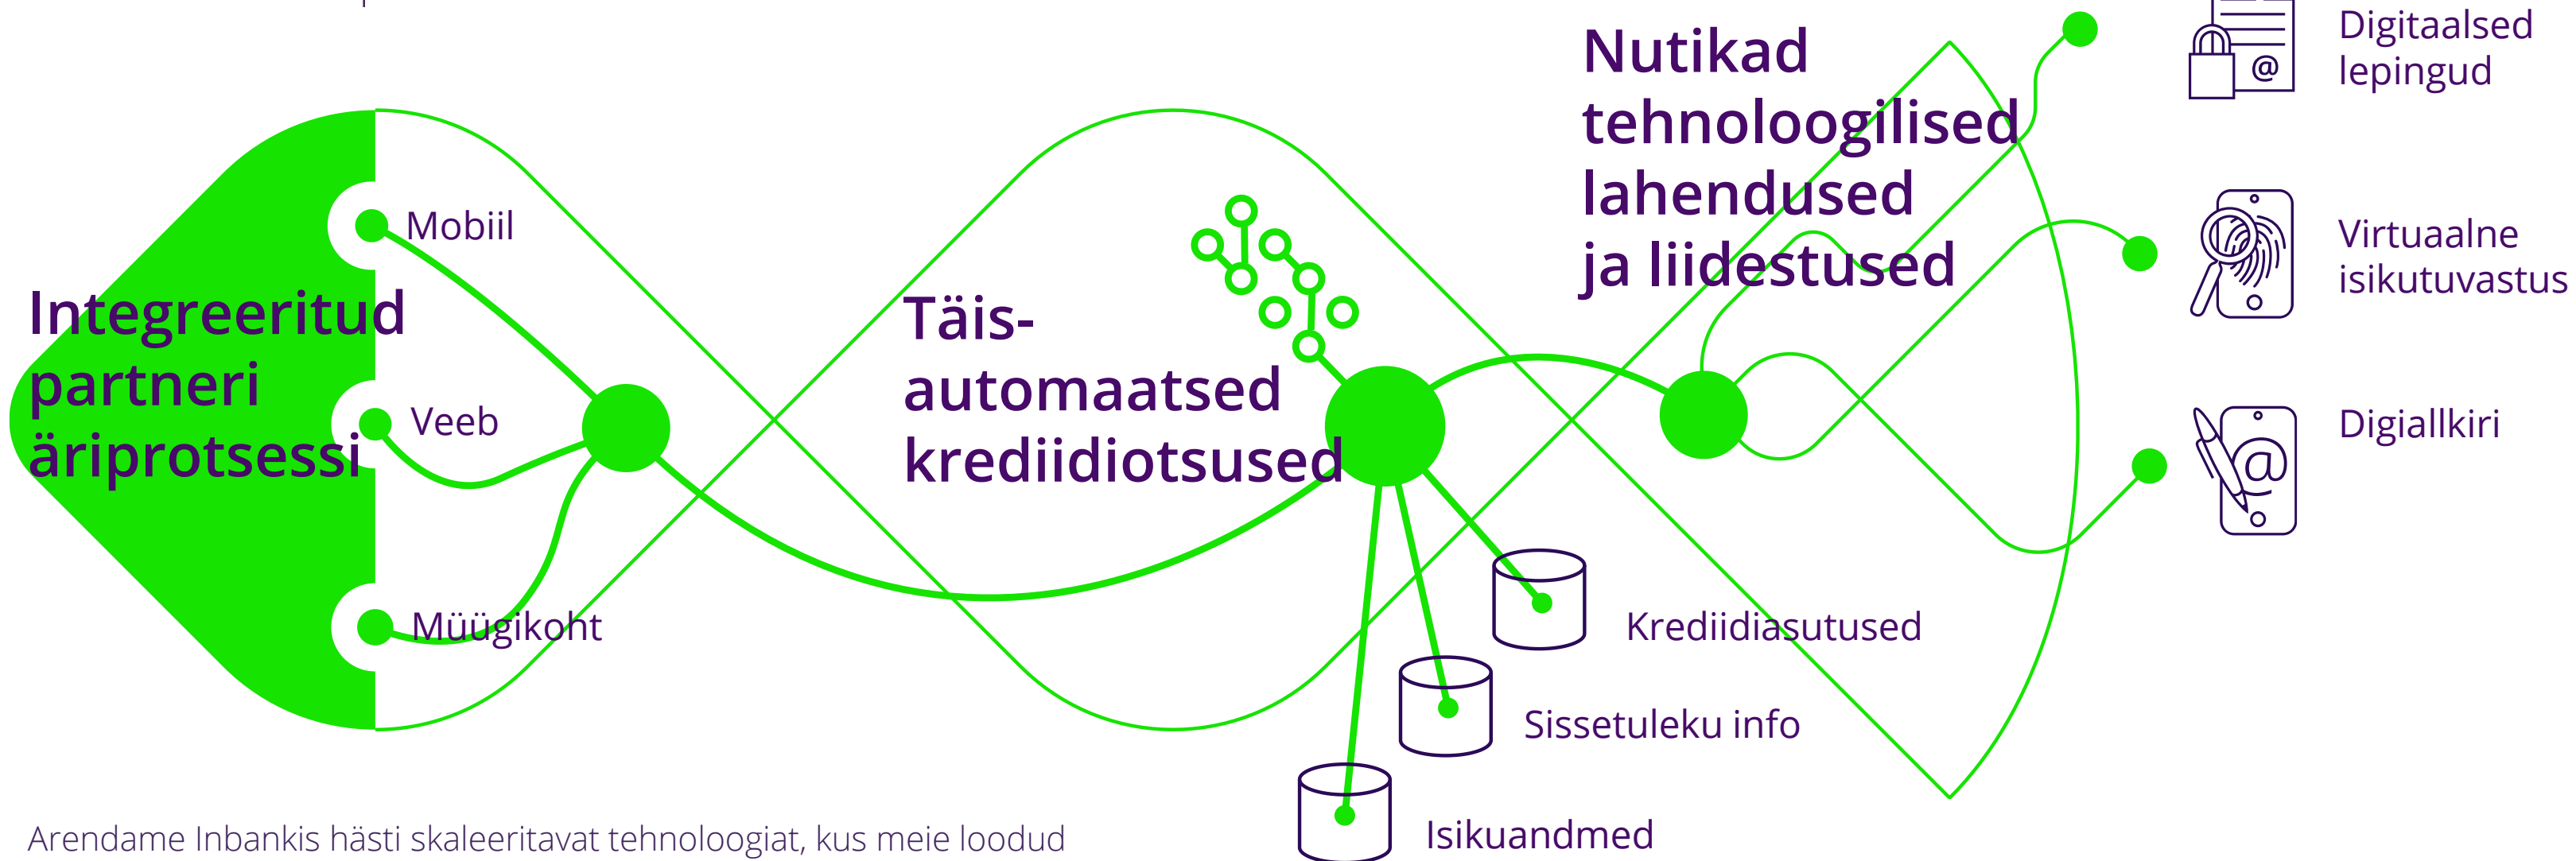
Integreeritud partneri äriprotsessi

Mobiil

Veeb

Müügikoht

Täis-automaatsed krediidiotsused

Nutikad tehnoloogilised lahendused ja liidestused

Digitaalsed lepingud

Virtuaalne isikutuvastus

Digiallkiri

Krediidiasutused

Sissetuleku info

Isikuandmed

Arendame Inbankis hästi skaleeritavat tehnoloogiat, kus meie loodud